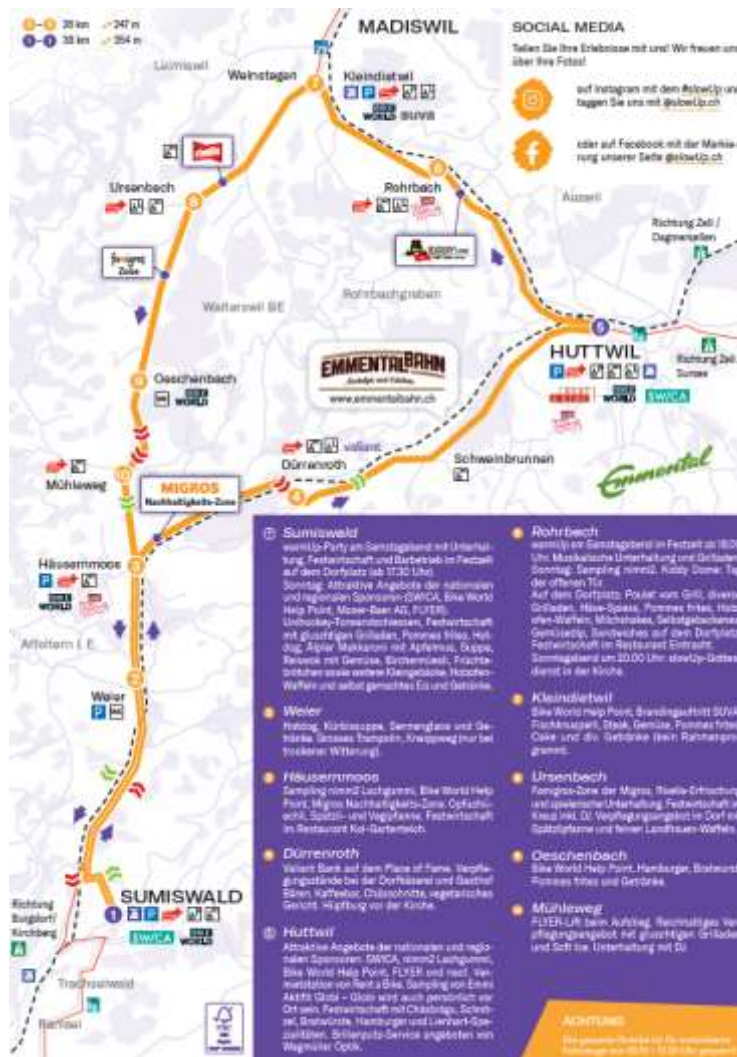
1–5 38 km 247 m
1–5 33 km 254 m

MADISWIL

SOCIAL MEDIA

Teilen Sie Ihre Erlebnisse mit uns! Wir freuen uns über Ihre Fotos!

auf Instagram mit dem #slowUp und taggen Sie uns mit @slowUp.ch

oder auf Facebook mit der Markierung unserer Seite @slowUp.ch

Leimiswil
Weinstagen
Kleindietwil
BIKE WORLD SUVA
Ursenbach
Rohrbach
Auswil
Richtung Zell / Dagmersellen
Zone
Walterswil BE
Rohrbachgraben
HUTTWIL
Richtung Zell Sursee
Oeschenbach
BIKE WORLD
EMMENTALBAHN
www.emmentalbahn.ch
BIKE WORLD
SWICA
vaillant
Dürrenroth
Schweinbrunnen
Mühleweg
MIGROS
Nachhaltigkeits-Zone
Emmental
Häusernmoos
BIKE WORLD
Affoltern i. E.
Weier
Richtung Burgdorf/ Kirchberg
SUMISWALD
SWICA
BIKE WORLD
Trachselwald
Ramsei

Sumiswald
warmUp-Party am Samstagabend mit Unterhaltung, Festwirtschaft und Barbetrieb im Festzelt auf dem Dorfplatz (ab 17.30 Uhr).
Sonntag: Attraktive Angebote der nationalen und regionalen Sponsoren (SWICA, Bike World Help Point, Moser-Baer AG, FLYER), Unihockey-Torwandschiessen, Festwirtschaft mit gluschtigen Grilladen, Pommes frites, Hotdog, Älpler Makkaroni mit Apfelmus, Suppe, Reisotto mit Gemüse, Birchermüesli, Früchtebrötchen sowie weitere Kleingebäcke, Holzofen-Waffeln und selbst gemachtes Eis und Getränke.

Weier
Hotdog, Kürbissuppe, Sennenglace und Getränke. Grosses Trampolin, Kneippweg (nur bei trockener Witterung).

Häusernmoos
Sampling nimm2 Lachgummi, Bike World Help Point, Migros Nachhaltigkeits-Zone. Opfischnecht, Spätzli- und Vegiplanne. Festwirtschaft im Restaurant Kei-Gartenteich.

Dürrenroth
Vaillant Bank auf dem Place of Fame. Verpflegungsstände bei der Dorfbäserei und Gasthof Bären. Kaffeebar, Chässchnitte, vegetarisches Gericht. Hüpfburg vor der Kirche.

Huttwil
Attraktive Angebote der nationalen und regionalen Sponsoren. SWICA, nimm2 Lachgummi, Bike World Help Point, FLYER und nach. Veranstaltung von Rent a Bike. Sampling von Emmi Aktifit Globi – Globi wird auch persönlich vor Ort sein. Festwirtschaft mit Chässchnitte, Bratwürste, Hamburger und Lienhart-Spezialitäten. Brillenputz-Service angeboten von Wagmüller Optik.

Rohrbach
warmUp am Samstagabend im Festzelt ab 18.00 Uhr. Musikalische Unterhaltung und Grilladen. Sonntag: Sampling nimm2, Kiddy Dome: Tag der offenen Tür.
Auf dem Dorfplatz: Poulet vom Grill, diverse Grilladen, Häsa-Spiess, Pommes frites, Holzofen-Waffeln, Milchshakes, Selbstgebackenes, Gemüsedip, Sandwiches auf dem Dorfplatz. Festwirtschaft im Restaurant Eintracht.
Sonntagabend um 20.00 Uhr: slowUp-Gottesdienst in der Kirche.

Kleindietwil
Bike World Help Point, Brandingauftritt SUVA. Früchtesorpert, Steak, Gemüse, Pommes frites, Cake und div. Getränke (kein Rahmenprogramm).

Ursenbach
Familien-Zone der Migros, Rivella-Erfrischung und spielerische Unterhaltung. Festwirtschaft im Kreuz inkl. DJ. Verpflegungsangebot im Dorf mit Spätzlipfanne und feinen Landfrauen-Waffeln.

Oeschenbach
Bike World Help Point, Hamburger, Bratwurst, Pommes frites und Getränke.

Mühleweg
FLYER-Lift beim Aufstieg. Reichhaltiges Verpflegungsangebot mit gluschtigen Grilladen und Soft Ice. Unterhaltung mit DJ.

ACHTUNG
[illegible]